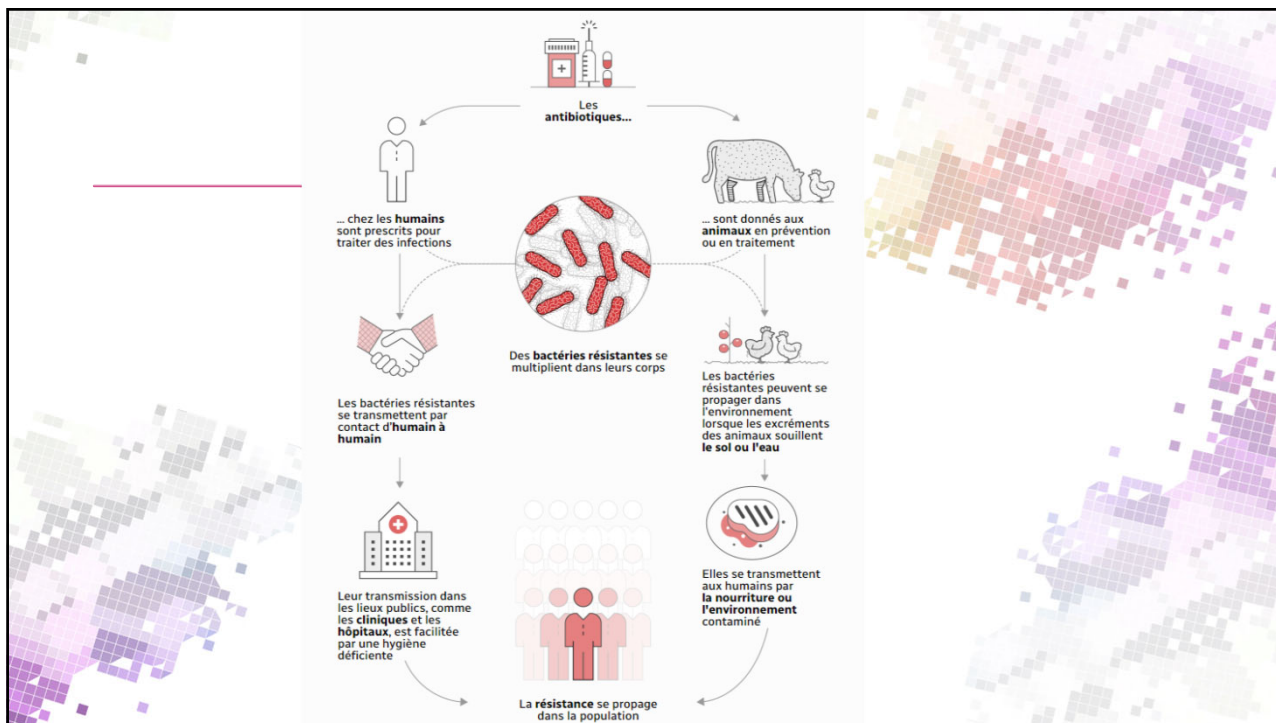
Les **antibiotiques...**

... chez les **humains** sont prescrits pour traiter des infections

... sont donnés aux **animaux** en prévention ou en traitement

Des **bactéries résistantes** se multiplient dans leurs corps

Les bactéries résistantes se transmettent par contact d'**humain à humain**

Les bactéries résistantes peuvent se propager dans l'environnement lorsque les excréments des animaux souillent **le sol ou l'eau**

Leur transmission dans les lieux publics, comme les **cliniques** et les **hôpitaux**, est facilitée par une hygiène déficiente

Elles se transmettent aux humains par **la nourriture ou l'environnement** contaminé

La **résistance** se propage dans la population